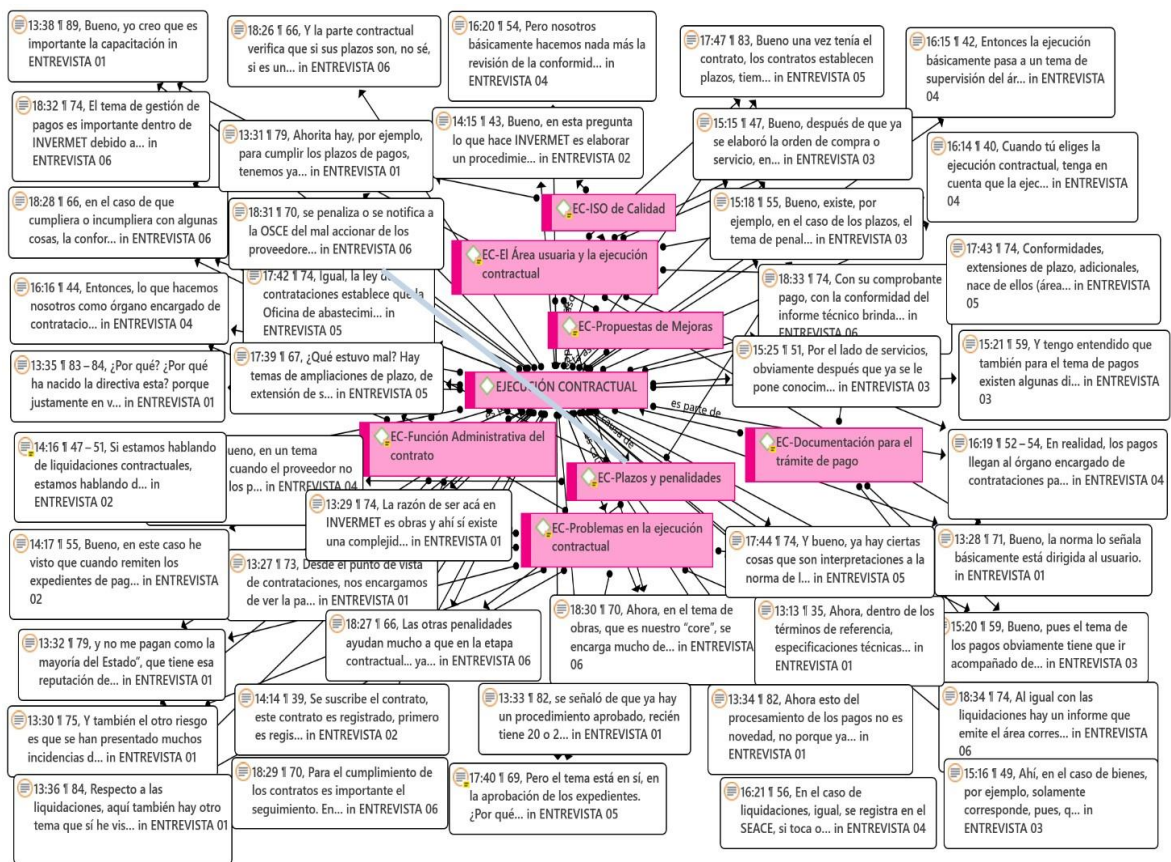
13:38 ¶ 89, Bueno, yo creo que es importante la capacitación in ENTREVISTA 01

18:26 ¶ 66, Y la parte contractual verifica que si sus plazos son, no sé, si es un... in ENTREVISTA 06

16:20 ¶ 54, Pero nosotros básicamente hacemos nada más la revisión de la conformid... in ENTREVISTA 04

17:47 ¶ 83, Bueno una vez tenía el contrato, los contratos establecen plazos, tiem... in ENTREVISTA 05

16:15 ¶ 42, Entonces la ejecución básicamente pasa a un tema de supervisión del ár... in ENTREVISTA 04

18:32 ¶ 74, El tema de gestión de pagos es importante dentro de INVERMET debido a... in ENTREVISTA 06

13:31 ¶ 79, Ahorita hay, por ejemplo, para cumplir los plazos de pagos, tenemos ya... in ENTREVISTA 01

14:15 ¶ 43, Bueno, en esta pregunta lo que hace INVERMET es elaborar un procedimie... in ENTREVISTA 02

15:15 ¶ 47, Bueno, después de que ya se elaboró la orden de compra o servicio, en... in ENTREVISTA 03

16:14 ¶ 40, Cuando tú eliges la ejecución contractual, tenga en cuenta que la ejec... in ENTREVISTA 04

18:28 ¶ 66, en el caso de que cumpliera o incumpliera con algunas cosas, la confor... in ENTREVISTA 06

18:31 ¶ 70, se penaliza o se notifica a la OSCE del mal accionar de los proveedore... in ENTREVISTA 06

EC-ISO de Calidad

15:18 ¶ 55, Bueno, existe, por ejemplo, en el caso de los plazos, el tema de penal... in ENTREVISTA 03

EC-El Área usuaria y la ejecución contractual

17:43 ¶ 74, Conformidades, extensiones de plazo, adicionales, nace de ellos (área... in ENTREVISTA 05

16:16 ¶ 44, Entonces, lo que hacemos nosotros como órgano encargado de contratacio... in ENTREVISTA 04

17:42 ¶ 74, Igual, la ley de contrataciones establece que la Oficina de abastecimi... in ENTREVISTA 05

18:33 ¶ 74, Con su comprobante pago, con la conformidad del informe técnico brinda... in ENTREVISTA 06

EC-Propuestas de Mejoras

15:21 ¶ 59, Y tengo entendido que también para el tema de pagos existen algunas di... in ENTREVISTA 03

13:35 ¶ 83 – 84, ¿Por qué? ¿Por qué ha nacido la directiva esta? porque justamente en v... in ENTREVISTA 01

17:39 ¶ 67, ¿Qué estuvo mal? Hay temas de ampliaciones de plazo, de extensión de s... in ENTREVISTA 05

15:25 ¶ 51, Por el lado de servicios, obviamente después que ya se le pone conocim... in ENTREVISTA 03

EJECUCIÓN CONTRACTUAL

es parte de

14:16 ¶ 47 – 51, Si estamos hablando de liquidaciones contractuales, estamos hablando d... in ENTREVISTA 02

ueno, en un tema cuando el proveedor no los p... in ENTREVISTA 04

EC-Función Administrativa del contrato

EC-Documentación para el trámite de pago

16:19 ¶ 52 – 54, En realidad, los pagos llegan al órgano encargado de contrataciones pa... in ENTREVISTA 04

EC-Plazos y penalidades

13:29 ¶ 74, La razón de ser acá en INVERMET es obras y ahí sí existe una complejid... in ENTREVISTA 01

14:17 ¶ 55, Bueno, en este caso he visto que cuando remiten los expedientes de pag... in ENTREVISTA 02

13:27 ¶ 73, Desde el punto de vista de contrataciones, nos encargamos de ver la pa... in ENTREVISTA 01

EC-Problemas en la ejecución contractual

17:44 ¶ 74, Y bueno, ya hay ciertas cosas que son interpretaciones a la norma de l... in ENTREVISTA 05

13:28 ¶ 71, Bueno, la norma lo señala básicamente está dirigida al usuario. in ENTREVISTA 01

13:32 ¶ 79, y no me pagan como la mayoría del Estado", que tiene esa reputación de... in ENTREVISTA 01

18:27 ¶ 66, Las otras penalidades ayudan mucho a que en la etapa contractual... ya... in ENTREVISTA 06

18:30 ¶ 70, Ahora, en el tema de obras, que es nuestro "core", se encarga mucho de... in ENTREVISTA 06

13:13 ¶ 35, Ahora, dentro de los términos de referencia, especificaciones técnicas... in ENTREVISTA 01

15:20 ¶ 59, Bueno, pues el tema de los pagos obviamente tiene que ir acompañado de... in ENTREVISTA 03

14:14 ¶ 39, Se suscribe el contrato, este contrato es registrado, primero es regis... in ENTREVISTA 02

13:33 ¶ 82, se señaló de que ya hay un procedimiento aprobado, recién tiene 20 o 2... in ENTREVISTA 01

13:34 ¶ 82, Ahora esto del procesamiento de los pagos no es novedad, no porque ya... in ENTREVISTA 01

18:34 ¶ 74, Al igual con las liquidaciones hay un informe que emite el área corres... in ENTREVISTA 06

13:30 ¶ 75, Y también el otro riesgo es que se han presentado muchos incidencias d... in ENTREVISTA 01

18:29 ¶ 70, Para el cumplimiento de los contratos es importante el seguimiento. En... in ENTREVISTA 06

17:40 ¶ 69, Pero el tema está en sí, en la aprobación de los expedientes. ¿Por qué... in ENTREVISTA 05

15:16 ¶ 49, Ahí, en el caso de bienes, por ejemplo, solamente corresponde, pues, q... in ENTREVISTA 03

13:36 ¶ 84, Respecto a las liquidaciones, aquí también hay otro tema que sí he vis... in ENTREVISTA 01

16:21 ¶ 56, En el caso de liquidaciones, igual, se registra en el SEACE, si toca o... in ENTREVISTA 04